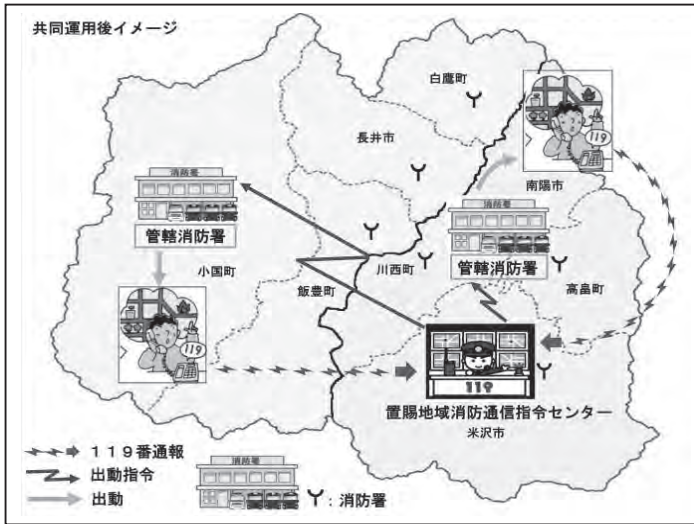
共同運用後イメージ

白鷹町

長井市

南陽市

消防署

管轄消防署

消防署

管轄消防署

小国町

川西町

高畠町

飯豊町

119

119

119

置賜地域消防通信指令センター

米沢市

119番通報

出動指令

出動

消防署

Y：消防署